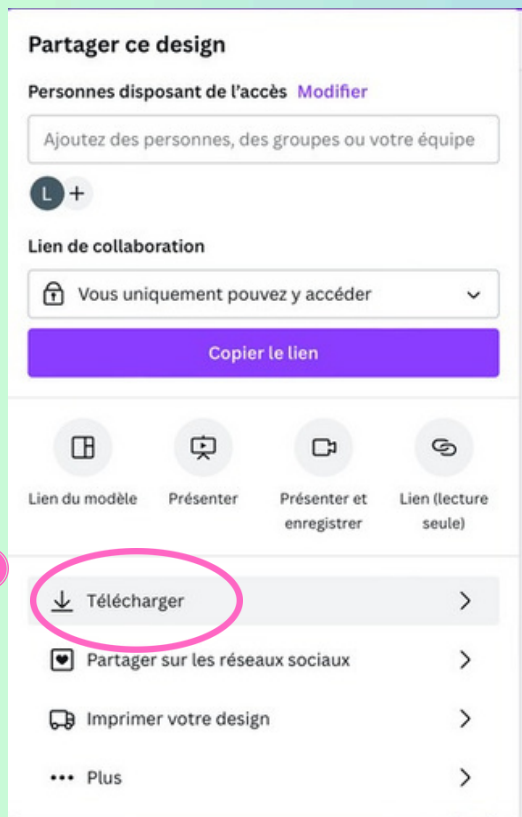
Partager ce design

Personnes disposant de l'accès Modifier

Ajoutez des personnes, des groupes ou votre équipe

L +

Lien de collaboration

Vous uniquement pouvez y accéder

Copier le lien

Lien du modèle

Présenter

Présenter et enregistrer

Lien (lecture seule)

Télécharger

Partager sur les réseaux sociaux

Imprimer votre design

Plus